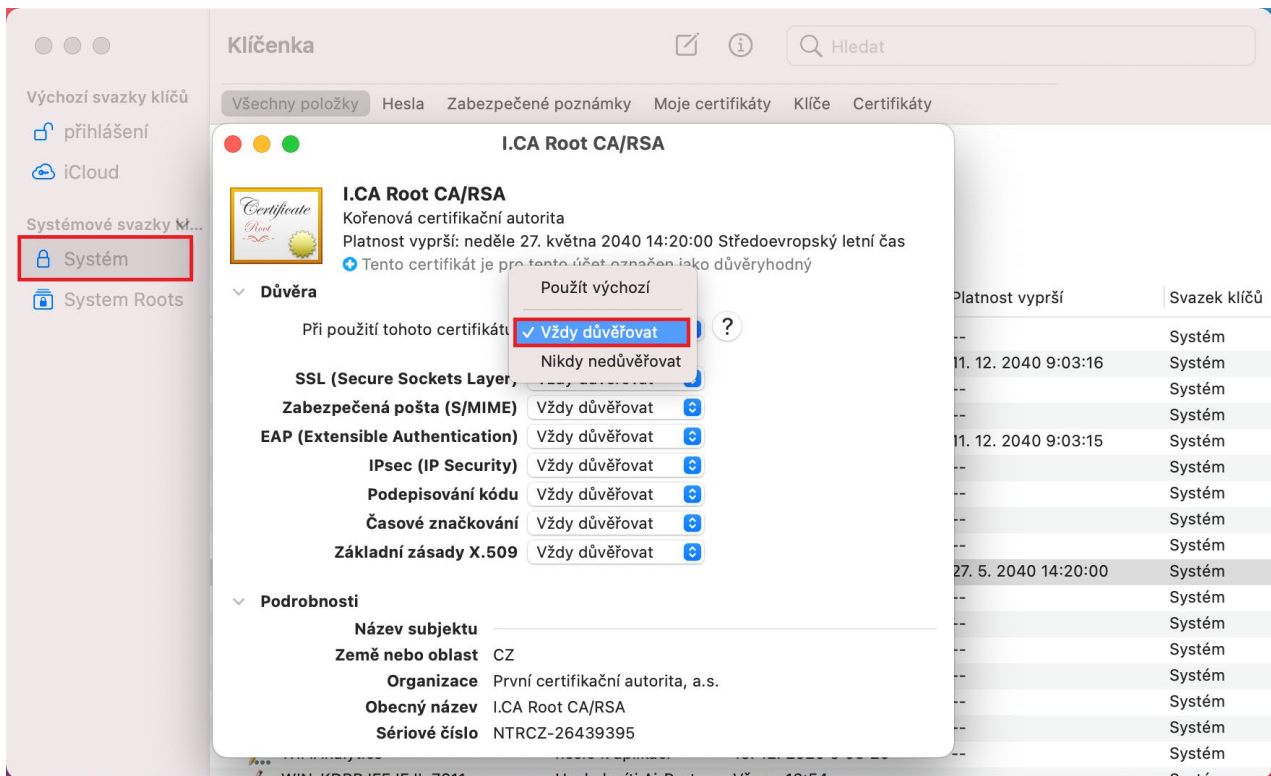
Klíčenka

Hledat

Výchozí svazky klíčů

přihlášení

iCloud

Systémové svazky kl...

Systém

System Roots

Všechny položky Hesla Zabezpečené poznámky Moje certifikáty Klíče Certifikáty

I.CA Root CA/RSA

Certificate Root

I.CA Root CA/RSA

Kořenová certifikační autorita

Platnost vyprší: neděle 27. května 2040 14:20:00 Středoevropský letní čas

Tento certifikát je pro tento účet označen jako důvěryhodný

Důvěra

Při použití tohoto certifikátu

Použít výchozí

✓ Vždy důvěřovat

Nikdy nedůvěřovat

?

SSL (Secure Sockets Layer) Vždy důvěřovat

Zabezpečená pošta (S/MIME) Vždy důvěřovat

EAP (Extensible Authentication) Vždy důvěřovat

IPsec (IP Security) Vždy důvěřovat

Podepisování kódu Vždy důvěřovat

Časové značkování Vždy důvěřovat

Základní zásady X.509 Vždy důvěřovat

Podrobnosti

Název subjektu

Země nebo oblast CZ

Organizace První certifikační autorita, a.s.

Obecný název I.CA Root CA/RSA

Sériové číslo NTRCZ-26439395

| Platnost vyprší | Svazek klíčů |
|---|---|
| -- | Systém |
| 11. 12. 2040 9:03:16 | Systém |
| -- | Systém |
| -- | Systém |
| 11. 12. 2040 9:03:15 | Systém |
| -- | Systém |
| -- | Systém |
| -- | Systém |
| -- | Systém |
| 27. 5. 2040 14:20:00 | Systém |
| -- | Systém |
| -- | Systém |
| -- | Systém |
| -- | Systém |
| -- | Systém |
| -- | Systém |